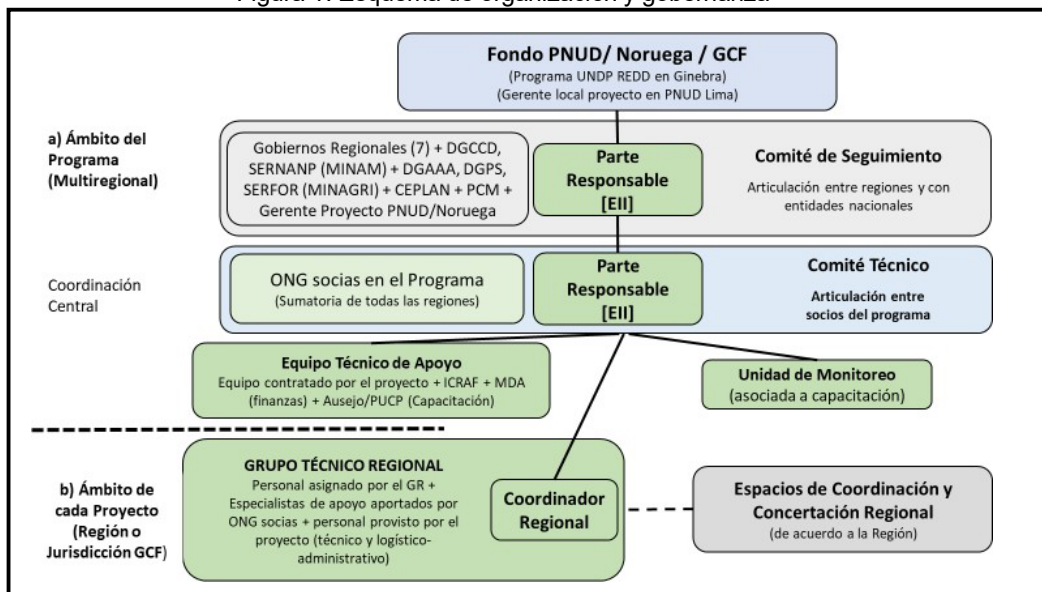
Figura 1. Esquema de organización y gobernanza

Fondo PNUD/ Noruega / GCF
(Programa UNDP REDD en Ginebra)
(Gerente local proyecto en PNUD Lima)

a) Ámbito del Programa (Multiregional)

Gobiernos Regionales (7) + DGCCD, SERNANP (MINAM) + DGAAA, DGPS, SERFOR (MINAGRI) + CEPLAN + PCM + Gerente Proyecto PNUD/Noruega

Parte Responsable [EII]

Comité de Seguimiento
Articulación entre regiones y con entidades nacionales

Coordinación Central

ONG socias en el Programa
(Sumatoria de todas las regiones)

Parte Responsable [EII]

Comité Técnico
Articulación entre socios del programa

Equipo Técnico de Apoyo
Equipo contratado por el proyecto + ICRAF + MDA (finanzas) + Ausejo/PUCP (Capacitación)

Unidad de Monitoreo
(asociada a capacitación)

b) Ámbito de cada Proyecto (Región o Jurisdicción GCF)

GRUPO TÉCNICO REGIONAL
Personal asignado por el GR + Especialistas de apoyo aportados por ONG socias + personal provisto por el proyecto (técnico y logístico-administrativo)

Coordinador Regional

Espacios de Coordinación y Concertación Regional
(de acuerdo a la Región)